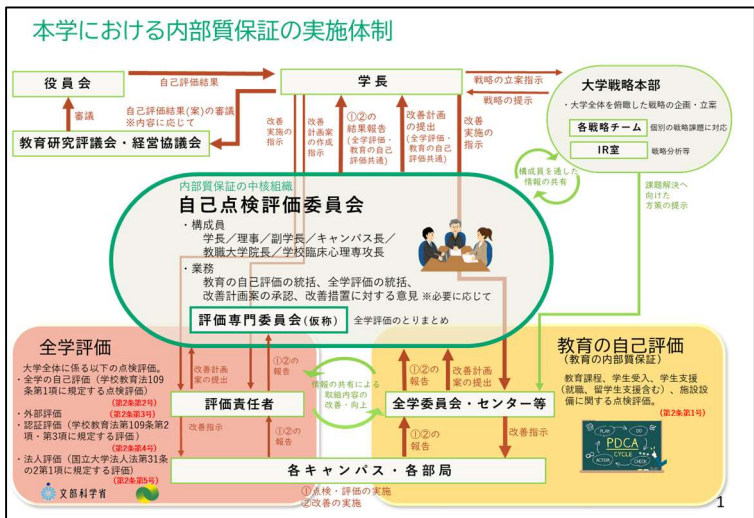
本学における内部質保証の実施体制

役員会

自己評価結果

学長

戦略の立案指示

戦略の提示

大学戦略本部

・大学全体を俯瞰した戦略の企画・立案

各戦略チーム　個別の戦略課題に対応

IR室　戦略分析等

審議

自己評価結果(案)の審議 ※内容に応じて

教育研究評議会・経営協議会

改善実施の指示

改善計画案の作成指示

①②の結果報告(全学評価・教育の自己評価共通)

改善計画の提出(全学評価・教育の自己評価共通)

改善実施の指示

構成員を通した情報の共有

課題解決へ向けた方策の提示

内部質保証の中核組織

自己点検評価委員会

・構成員
学長／理事／副学長／キャンパス長／教職大学院長／学校臨床心理専攻長

・業務
教育の自己評価の統括、全学評価の統括、改善計画案の承認、改善措置に対する意見 ※必要に応じて

評価専門委員会(仮称)　全学評価のとりまとめ

全学評価

大学全体に係る以下の点検評価。
・全学の自己評価(学校教育法109条第1項に規定する点検評価)
(第2条第2号)
・外部評価
(第2条第3号)
・認証評価(学校教育法第109条第2項・第3項に規定する評価)
(第2条第4号)
・法人評価(国立大学法人法第31条の2第1項に規定する評価)
(第2条第5号)

文部科学省

改善計画案の提出

①②の報告

評価責任者

改善指示

①②の報告

情報の共有による取組内容の改善・向上

①②の報告

改善計画案の提出

全学委員会・センター等

改善指示

①②の報告

改善指示

各キャンパス・各部局

①点検・評価の実施
②改善の実施

教育の自己評価
(教育の内部質保証)

教育課程、学生受入、学生支援(就職、留学生支援含む)、施設設備に関する点検評価。
(第2条第1号)

PLAN DO CHECK ACTION
PDCA CYCLE

1